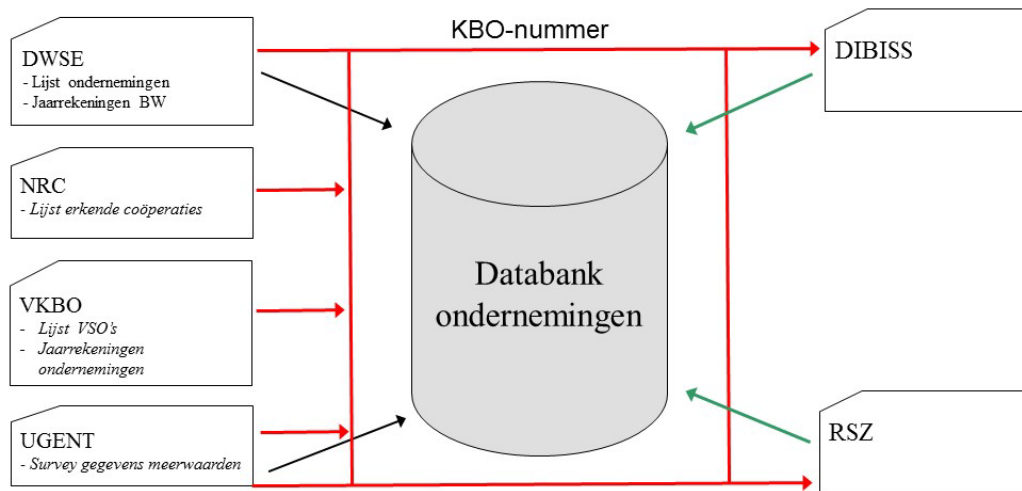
KBO-nummer

DWSE
- Lijst ondernemingen
- Jaarrekeningen BW

NRC
- Lijst erkende coöperaties

VKBO
- Lijst VSO's
- Jaarrekeningen ondernemingen

UGENT
- Survey gegevens meerwaarden

Databank ondernemingen

DIBISS

RSZ